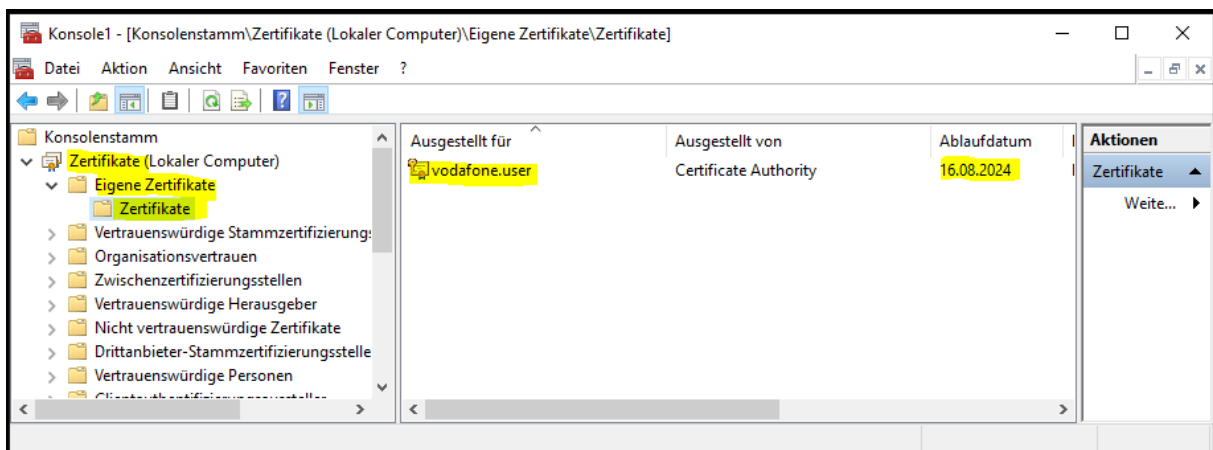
Konsole1 - [Konsolenstamm\Zertifikate (Lokaler Computer)\Eigene Zertifikate\Zertifikate]

Datei Aktion Ansicht Favoriten Fenster ?

Konsolenstamm
Zertifikate (Lokaler Computer)
Eigene Zertifikate
Zertifikate
Vertrauenswürdige Stammzertifizierungs
Organisationsvertrauen
Zwischenzertifizierungsstellen
Vertrauenswürdige Herausgeber
Nicht vertrauenswürdige Zertifikate
Drittanbieter-Stammzertifizierungsstelle
Vertrauenswürdige Personen
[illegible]

| Ausgestellt für | Ausgestellt von | Ablaufdatum |
|---|---|---|
| vodafone.user | Certificate Authority | 16.08.2024 |

Aktionen
Zertifikate
Weite...